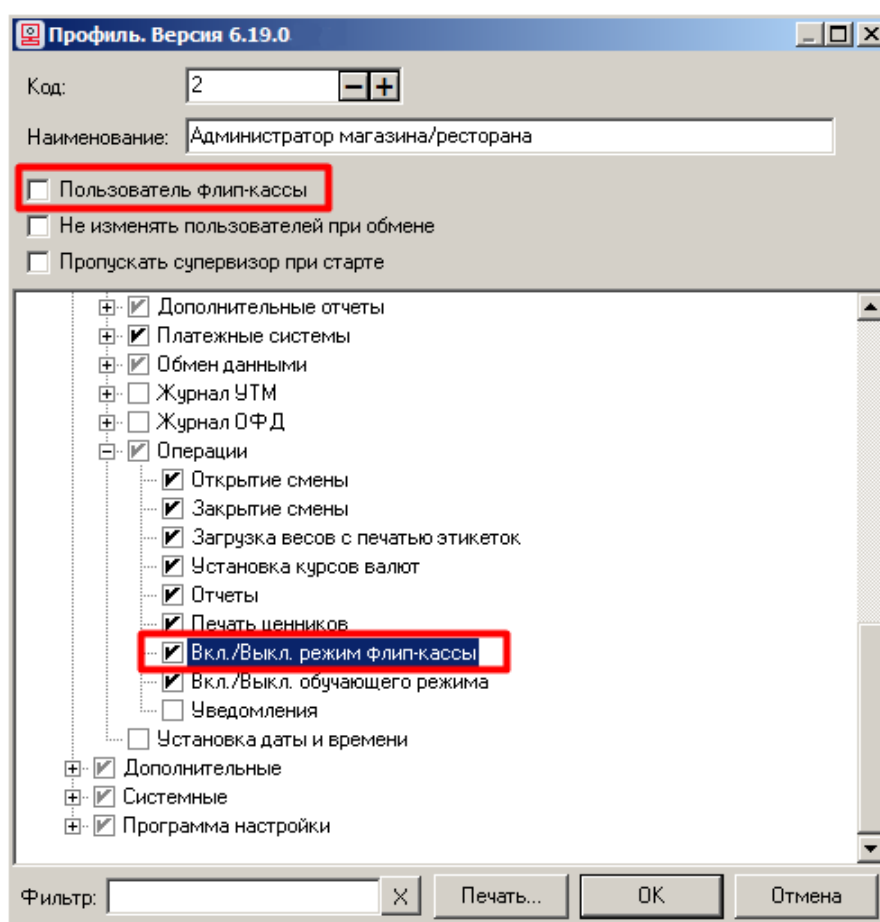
Профиль. Версия 6.19.0

Код: 2

Наименование: Администратор магазина/ресторана

Пользователь флип-кассы

Не изменять пользователей при обмене

Пропускать супервизор при старте

Дополнительные отчеты
Платежные системы
Обмен данными
Журнал УТМ
Журнал ОФД
Операции
Открытие смены
Закрытие смены
Загрузка весов с печатью этикеток
Установка курсов валют
Отчеты
Печать ценников
Вкл./Выкл. режим флип-кассы
Вкл./Выкл. обучающего режима
Уведомления
Установка даты и времени
Дополнительные
Системные
Программа настройки

Фильтр: X Печать... OK Отмена